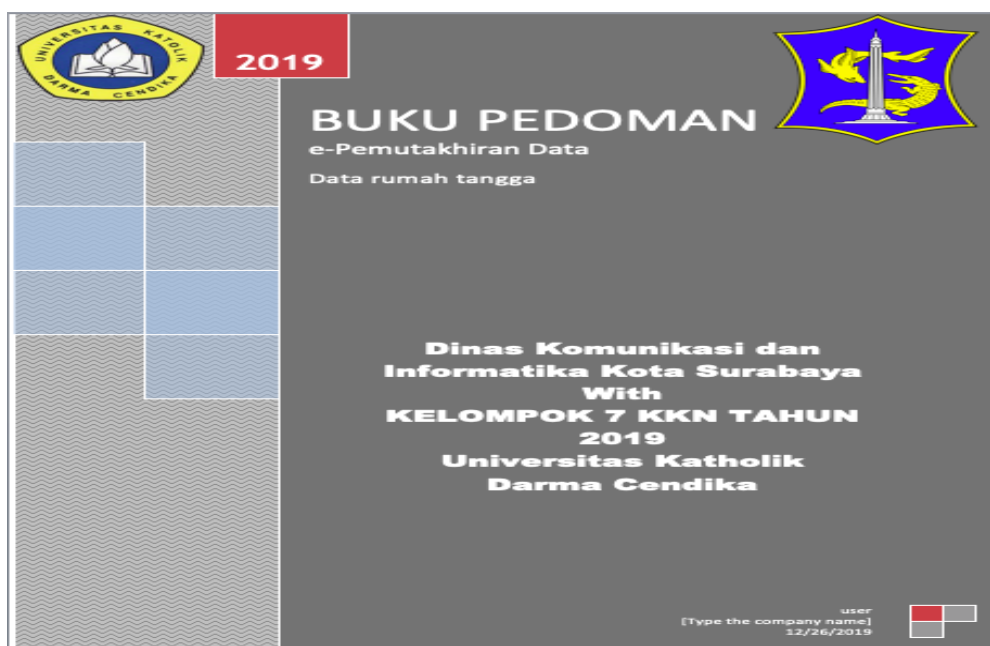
UNIVERSITAS KATOLIK
DARMA CENDIKA

2019

BUKU PEDOMAN
e-Pemutakhiran Data
Data rumah tangga

Dinas Komunikasi dan Informatika Kota Surabaya With KELOMPOK 7 KKN TAHUN 2019 Universitas Katholik Darma Cendika

user
[Type the company name]
12/26/2019